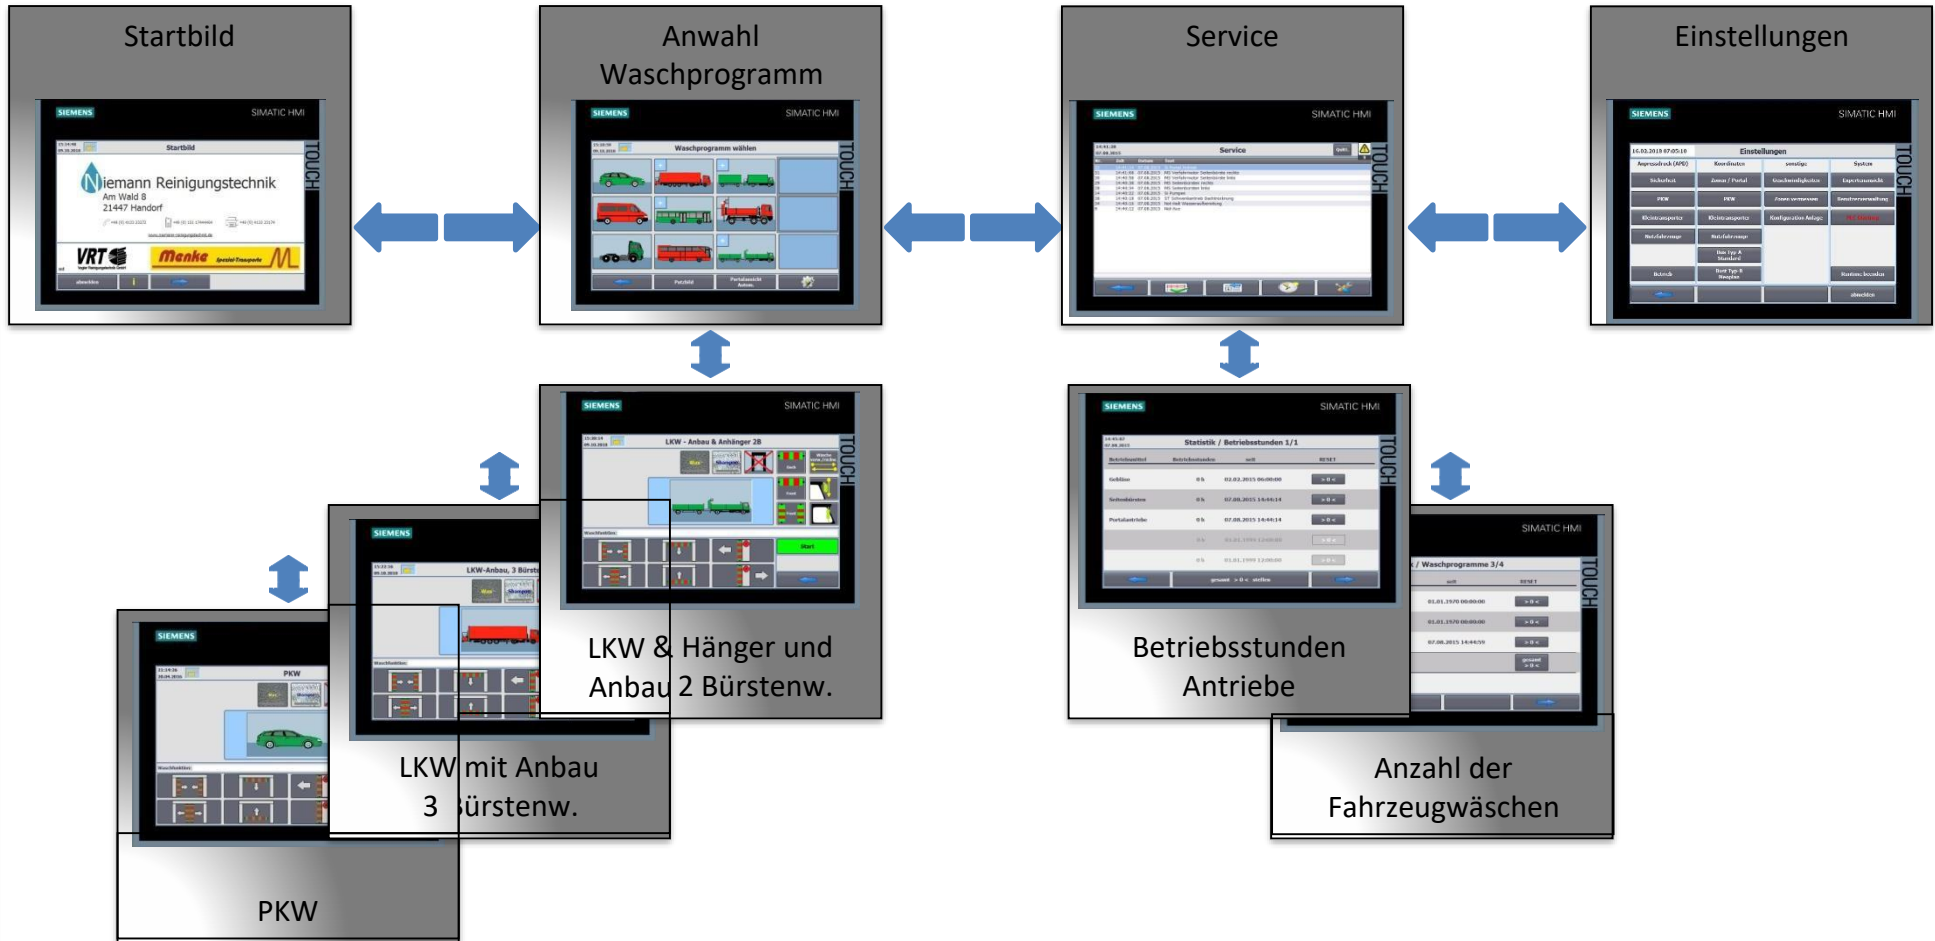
Startbild

SIEMENS SIMATIC HMI

Startbild

Niemann Reinigungstechnik
Am Wald 8
21447 Handorf

VRT

Menke

TOUCH

Anwahl Waschprogramm

SIEMENS SIMATIC HMI

Waschprogramm wählen

TOUCH

Service

SIEMENS SIMATIC HMI

Service

TOUCH

Einstellungen

SIEMENS SIMATIC HMI

Einstellungen

TOUCH

SIEMENS SIMATIC HMI

LKW - Anbau & Anhänger 2B

Start

TOUCH

LKW & Hänger und Anbau 2 Bürstenw.

SIEMENS

LKW-Anbau, 3 Bürst

LKW mit Anbau 3 Bürstenw.

SIEMENS

PKW

PKW

SIEMENS SIMATIC HMI

Statistik / Betriebsstunden 1/1

TOUCH

Betriebsstunden Antriebe

SIMATIC HMI

/ Waschprogramme 3/4

TOUCH

Anzahl der Fahrzeugwäschen